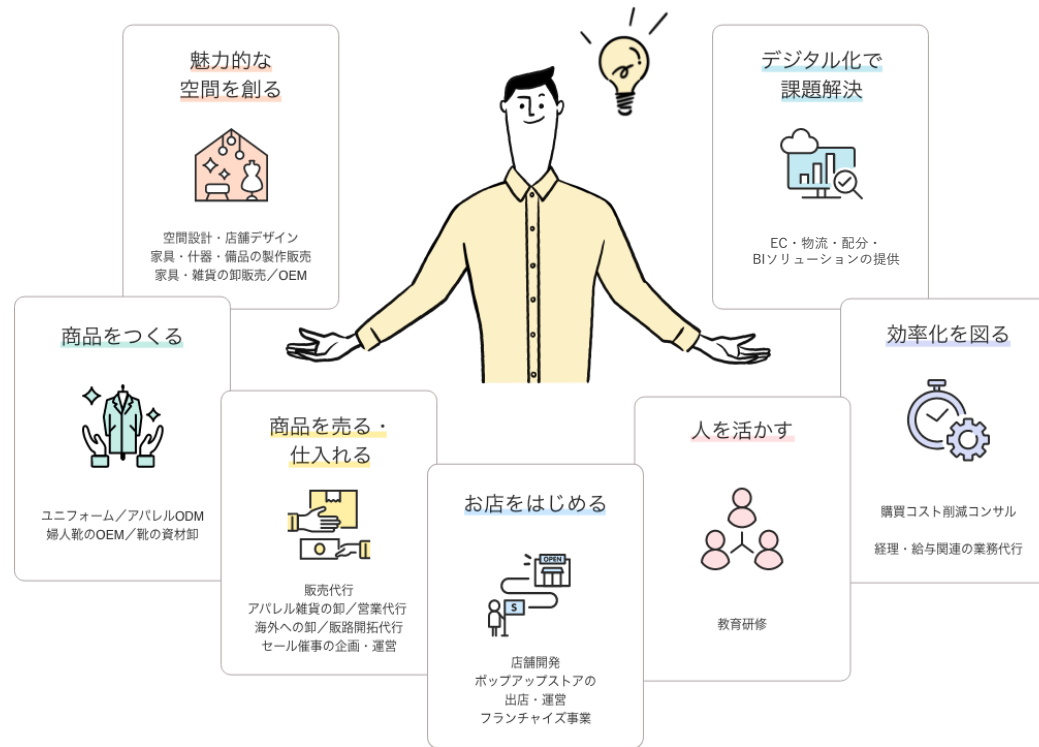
魅力的な
空間を創る

空間設計・店舗デザイン
家具・什器・備品の製作販売
家具・雑貨の卸販売／OEM

デジタル化で
課題解決

EC・物流・配分・
BIソリューションの提供

商品をつくる

ユニフォーム／アパレルODM
婦人靴のOEM／靴の資材卸

効率化を図る

購買コスト削減コンサル

経理・給与関連の業務代行

商品を売る・
仕入れる

販売代行
アパレル雑貨の卸／営業代行
海外への卸／販路開拓代行
セール催事の企画・運営

人を活かす

教育研修

お店をはじめる

OPEN

$

店舗開発
ポップアップストアの
出店・運営
フランチャイズ事業